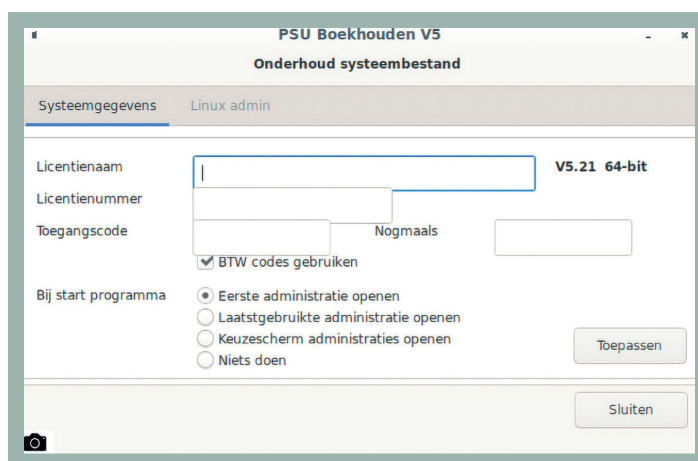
PSU Boekhouden V5
Onderhoud systeembestand

Systeemgegevens Linux admin

Licentienaam
V5.21 64-bit
Licentienummer
Toegangscode
Nogmaals
BTW codes gebruiken

Bij start programma
Eerste administratie openen
Laatstgebruikte administratie openen
Keuzescherm administraties openen
Niets doen

Toepassen

Sluiten